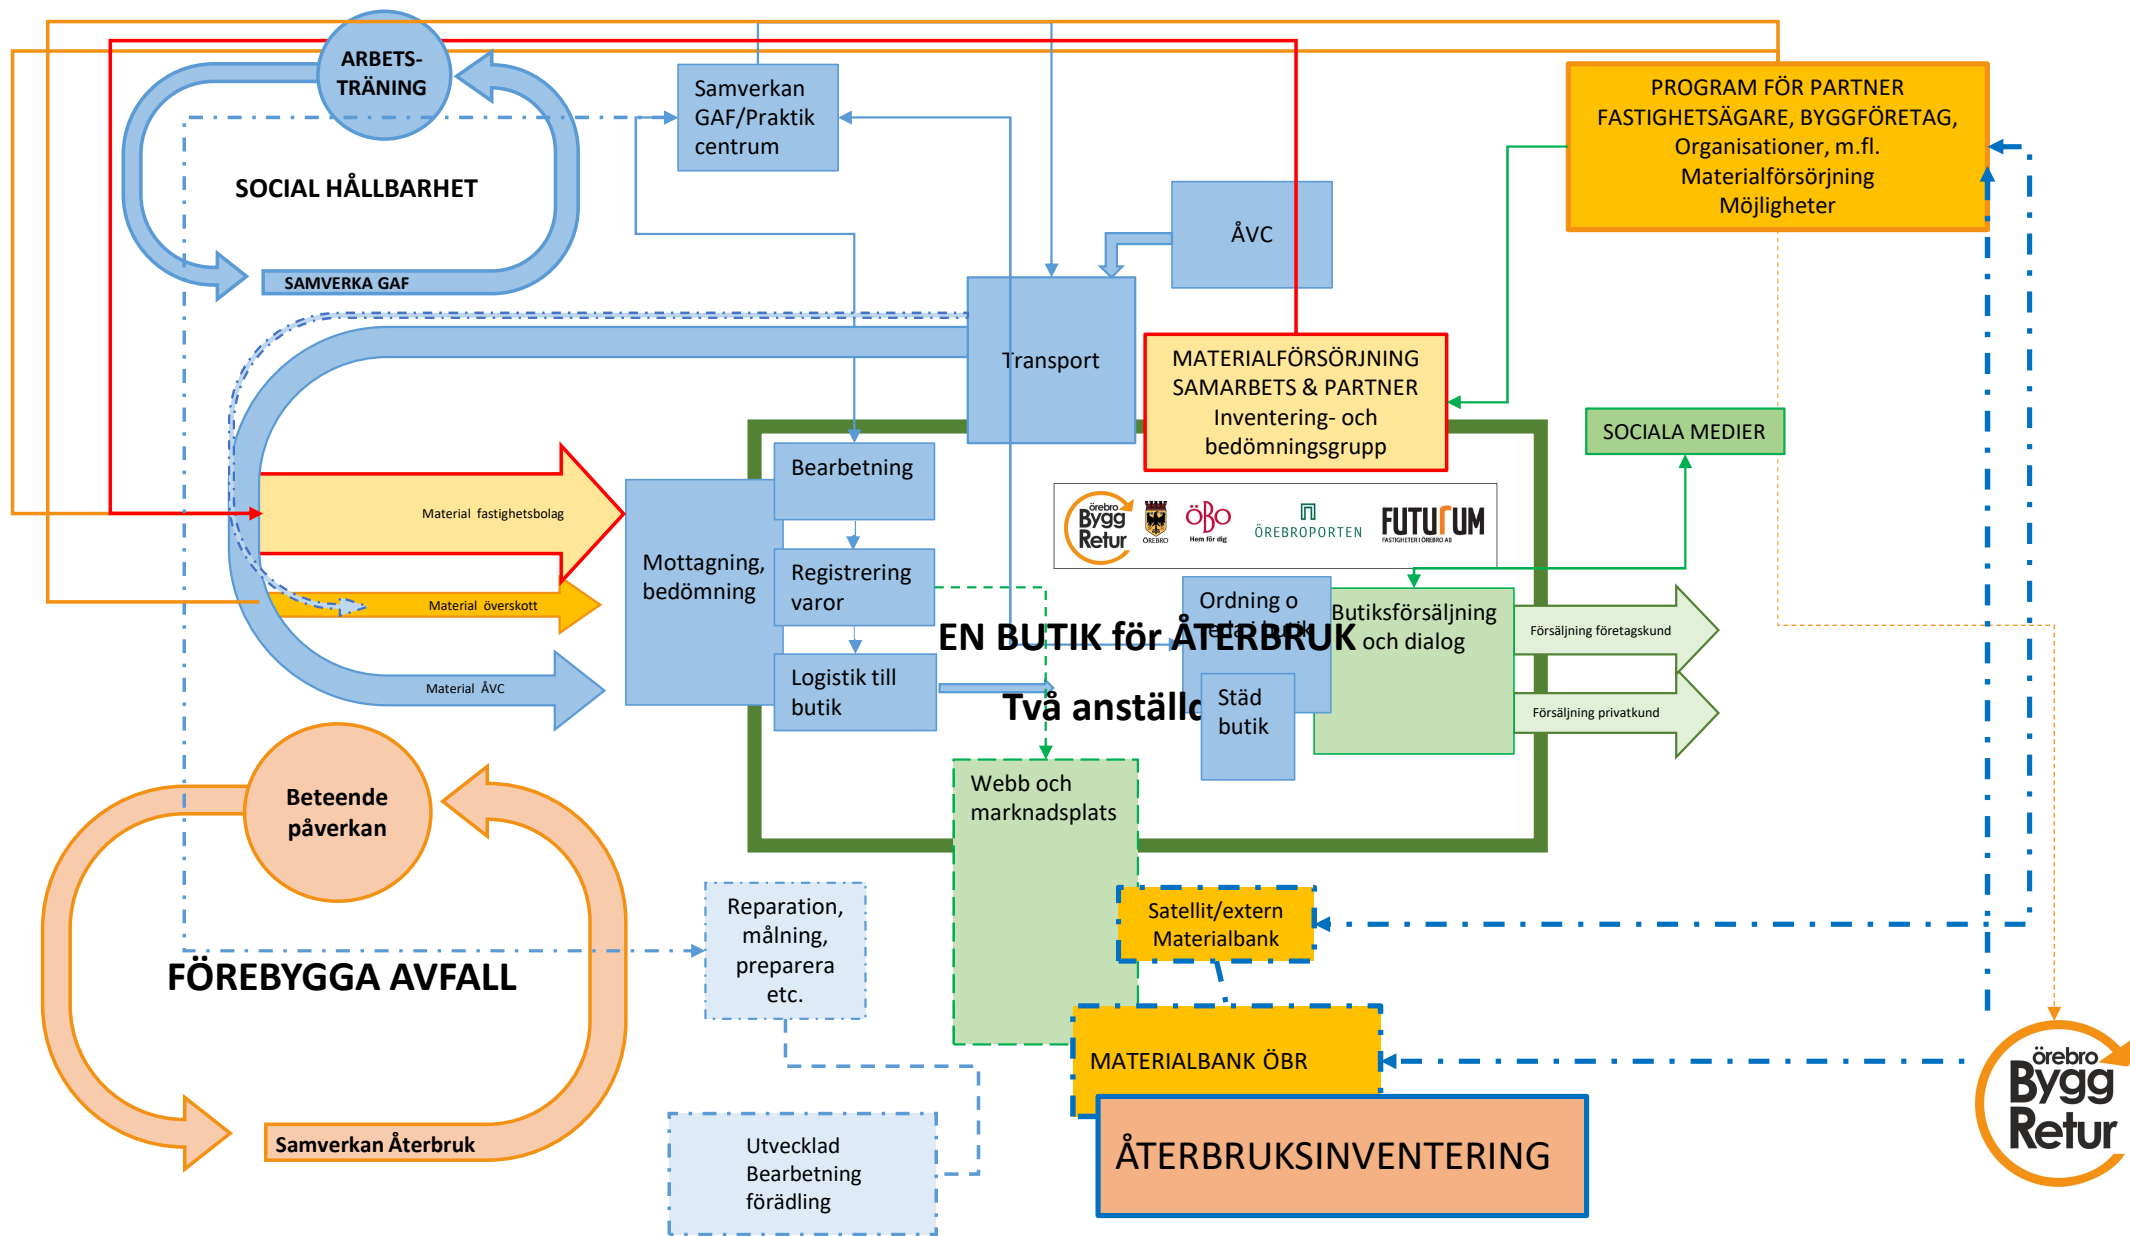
ARBETS-TRÄNING

SOCIAL HÅLLBARHET

SAMVERKA GAF

Samverkan GAF/Praktik centrum

ÅVC

Transport

PROGRAM FÖR PARTNER FASTIGHETSÄGARE, BYGGFÖRETAG, Organisationer, m.fl. Materialförsörjning Möjligheter

MATERIALFÖRSÖRJNING SAMARBETS & PARTNER Inventering- och bedömningsgrupp

SOCIALA MEDIER

Material fastighetsbolag

Material överskott

Material ÅVC

Mottagning, bedömning

Bearbetning

Registrering varor

Logistik till butik

örebro Bygg Retur ÖREBRO ÖBO Hem för dig ÖREBROPORTEN FUTURUM FASTIGHETER I ÖREBRO AB

Ordning o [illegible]

EN BUTIK för ÅTERBRUK

Två anställ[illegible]

Städ butik

Butiksförsäljning och dialog

Försäljning företagskund

Försäljning privatkund

Webb och marknadsplats

Beteende påverkan

FÖREBYGGA AVFALL

Samverkan Återbruk

Reparation, målning, preparera etc.

Utvecklad Bearbetning förädling

Satellit/extern Materialbank

MATERIALBANK ÖBR

ÅTERBRUKSINVENTERING

örebro Bygg Retur